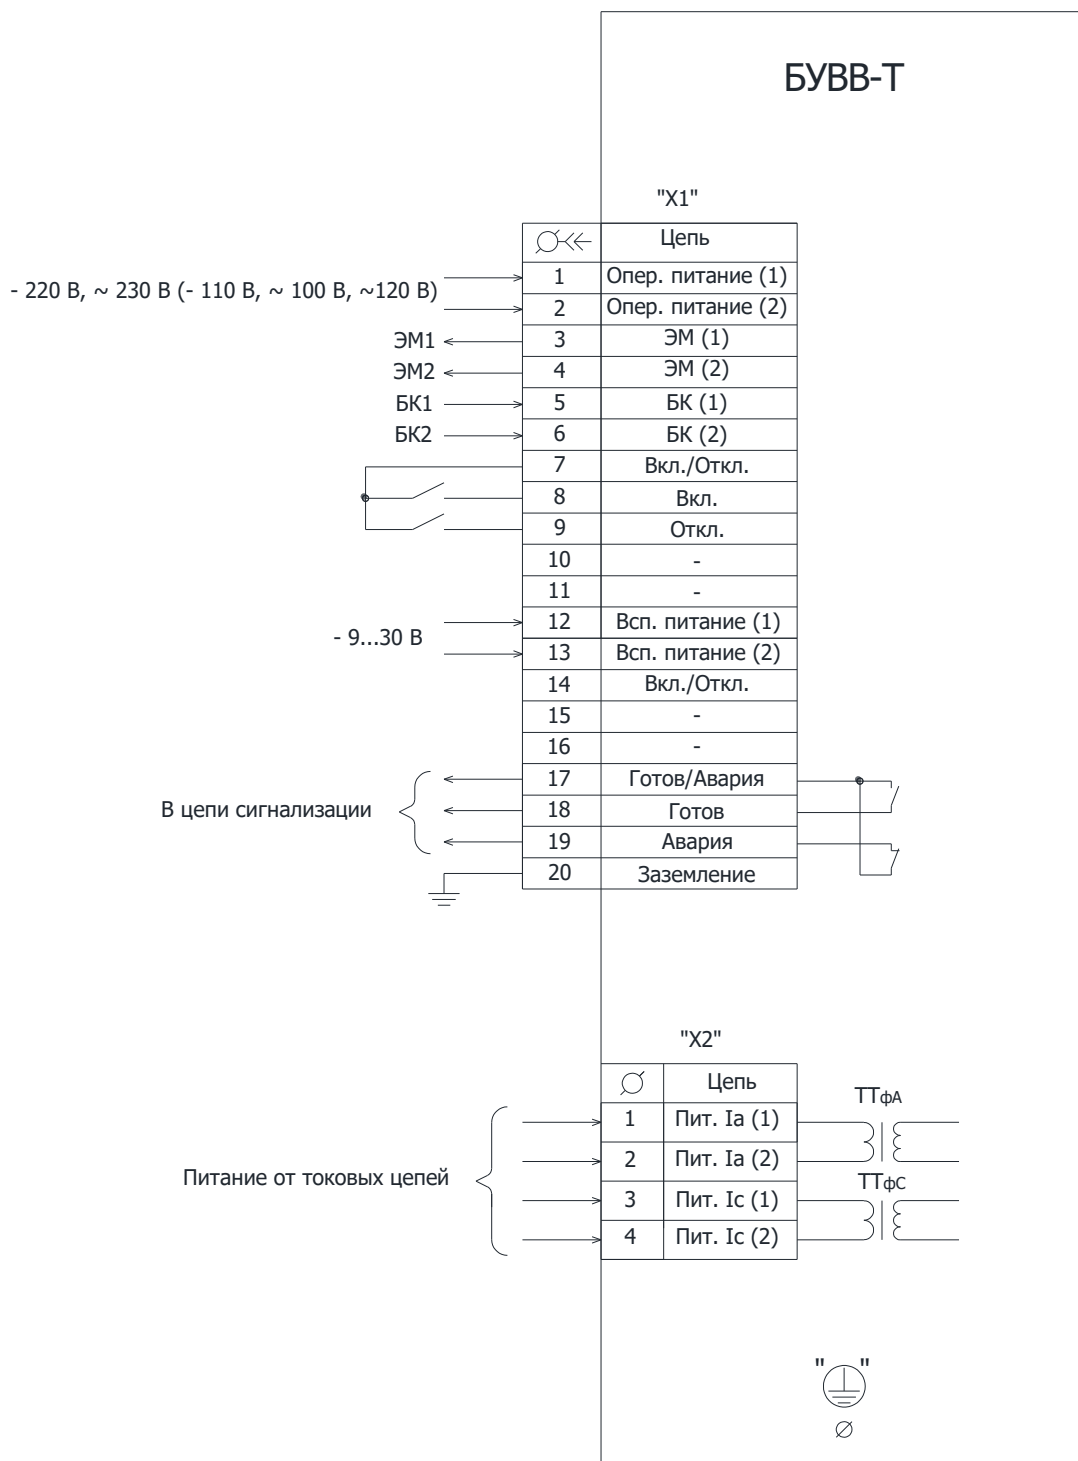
БУВВ-Т

"X1"

|  | Цепь |
|---|---|
| 1 | Опер. питание (1) |
| 2 | Опер. питание (2) |
| 3 | ЭМ (1) |
| 4 | ЭМ (2) |
| 5 | БК (1) |
| 6 | БК (2) |
| 7 | Вкл./Откл. |
| 8 | Вкл. |
| 9 | Откл. |
| 10 | - |
| 11 | - |
| 12 | Всп. питание (1) |
| 13 | Всп. питание (2) |
| 14 | Вкл./Откл. |
| 15 | - |
| 16 | - |
| 17 | Готов/Авария |
| 18 | Готов |
| 19 | Авария |
| 20 | Заземление |

- 220 В, ~ 230 В (- 110 В, ~ 100 В, ~120 В)
ЭМ1
ЭМ2
БК1
БК2
- 9...30 В
В цепи сигнализации

"X2"

| ∅ | Цепь |
|---|---|
| 1 | Пит. Ia (1) |
| 2 | Пит. Ia (2) |
| 3 | Пит. Ic (1) |
| 4 | Пит. Ic (2) |

ТТфА
ТТфС
Питание от токовых цепей

" "
∅